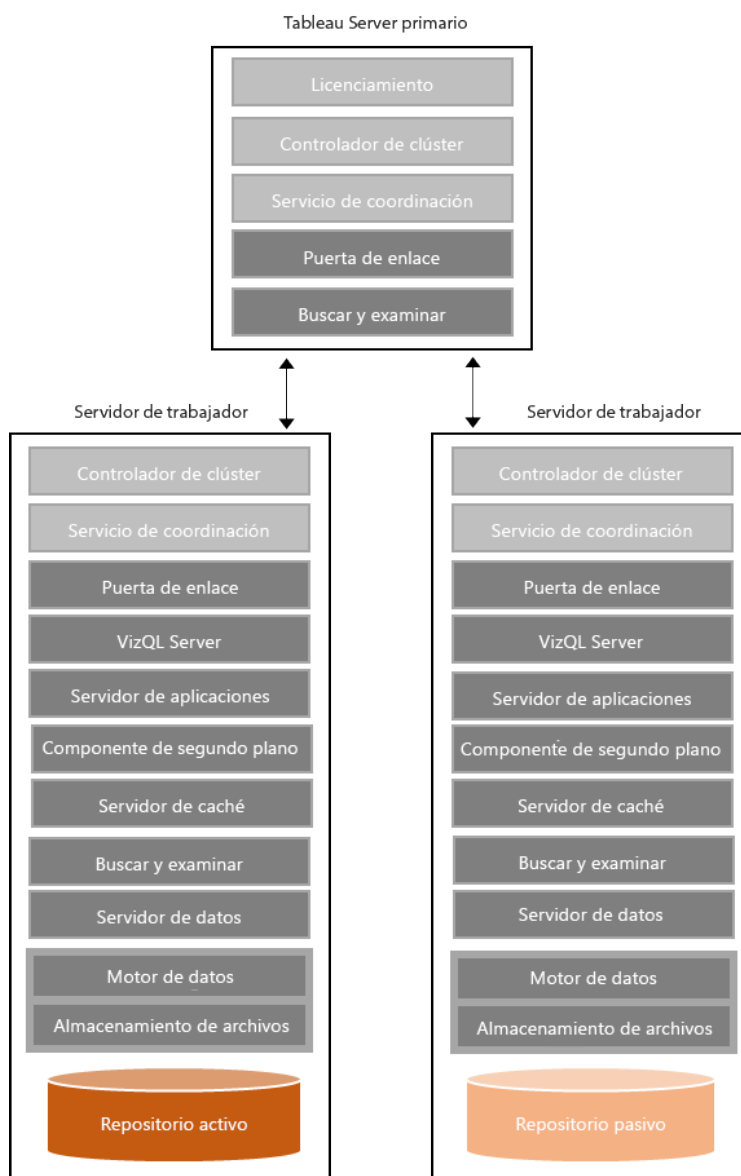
Tableau Server primario

Licenciamiento

Controlador de clúster

Servicio de coordinación

Puerta de enlace

Buscar y examinar

Servidor de trabajador

Controlador de clúster

Servicio de coordinación

Puerta de enlace

VizQL Server

Servidor de aplicaciones

Componente de segundo plano

Servidor de caché

Buscar y examinar

Servidor de datos

Motor de datos

Almacenamiento de archivos

Repositorio activo

Servidor de trabajador

Controlador de clúster

Servicio de coordinación

Puerta de enlace

VizQL Server

Servidor de aplicaciones

Componente de segundo plano

Servidor de caché

Buscar y examinar

Servidor de datos

Motor de datos

Almacenamiento de archivos

Repositorio pasivo